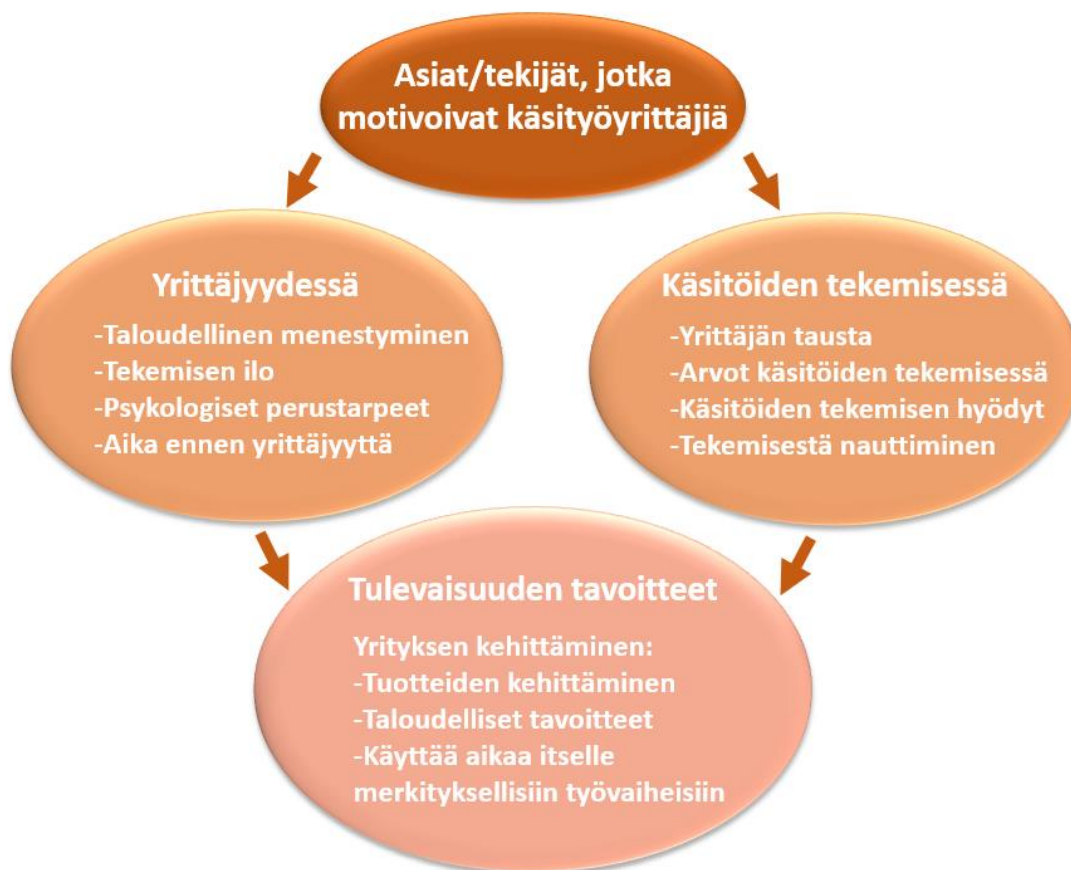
Asiat/tekijät, jotka motivoivat käsityöyrittäjiä

Yrittäjyydessä
-Taloudellinen menestyminen
-Tekemisen ilo
-Psykologiset perustarpeet
-Aika ennen yrittäjyyttä

Käsitöiden tekemisessä
-Yrittäjän tausta
-Arvot käsitöiden tekemisessä
-Käsitöiden tekemisen hyödyt
-Tekemisestä nauttiminen

Tulevaisuuden tavoitteet
Yrityksen kehittäminen:
-Tuotteiden kehittäminen
-Taloudelliset tavoitteet
-Käyttää aikaa itselle merkityksellisiin työvaiheisiin